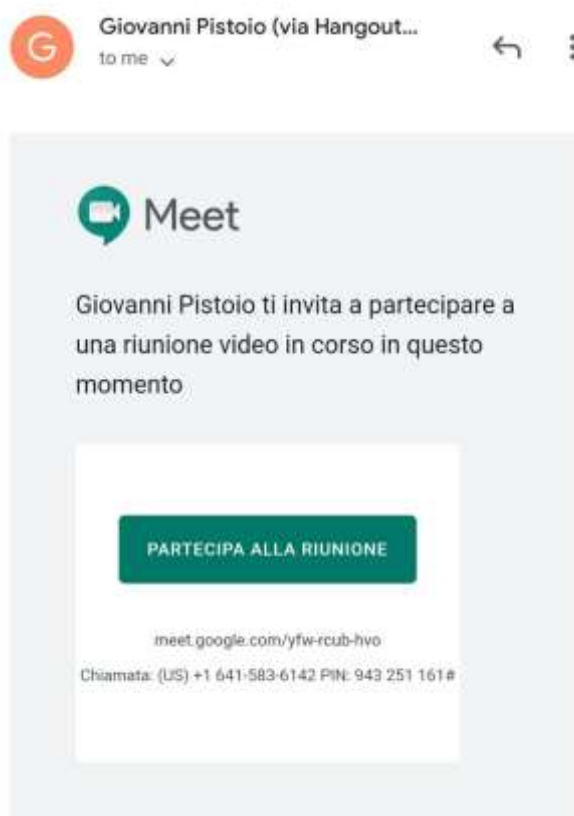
G

Giovanni Pistoio (via Hangout...
to me

Meet

Giovanni Pistoio ti invita a partecipare a una riunione video in corso in questo momento

PARTECIPA ALLA RIUNIONE

meet.google.com/yfw-rcub-hvo

Chiamata: (US) +1 641-583-6142 PIN: 943 251 161#